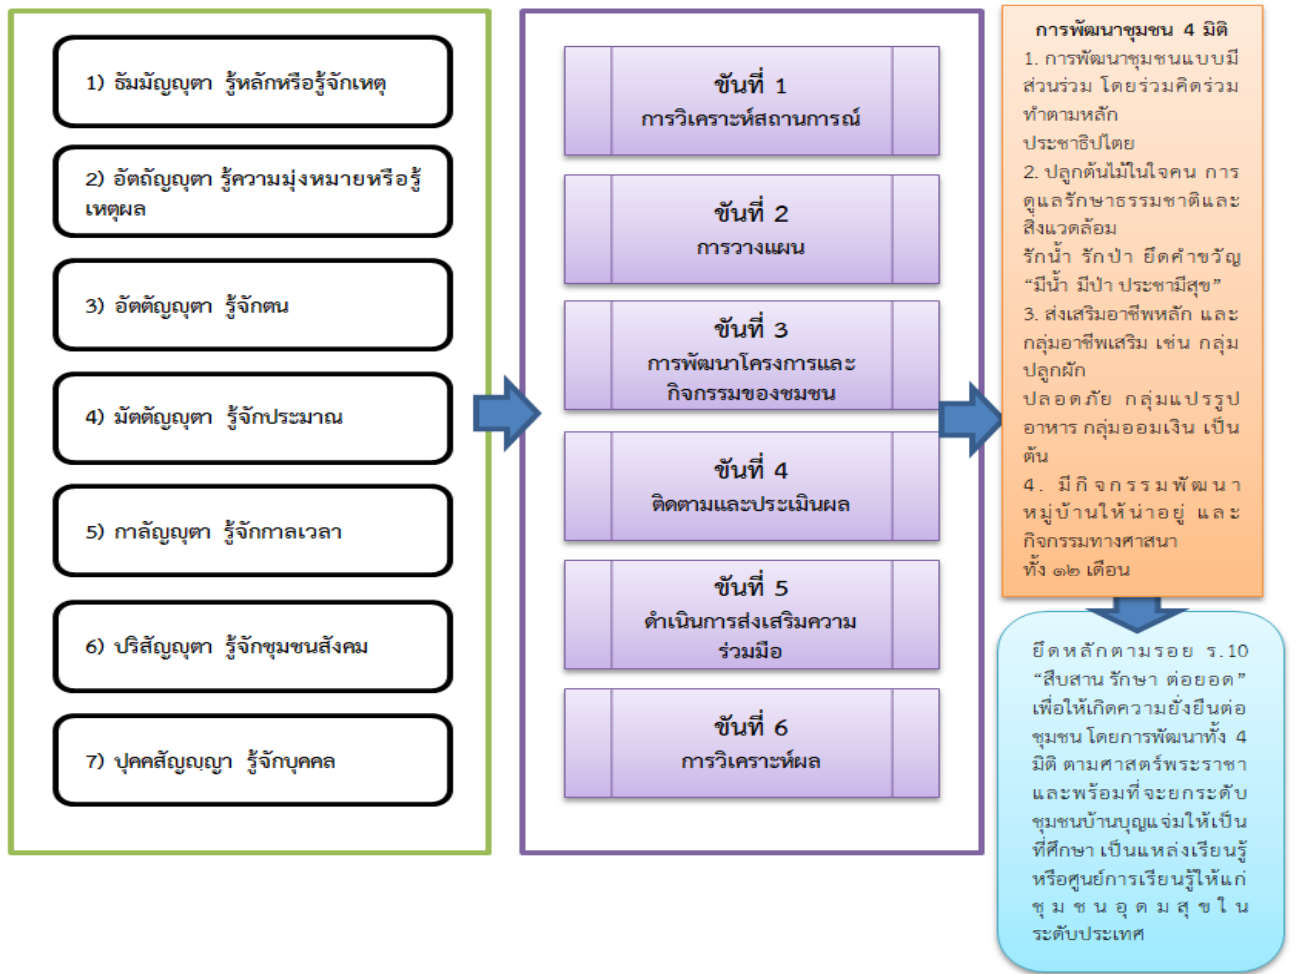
1) ธัมมัญญุตา รู้หลักหรือรู้จักเหตุ

2) อัตถัญญุตา รู้ความมุ่งหมายหรือรู้เหตุผล

3) อัตตัญญุตา รู้จักตน

4) มัตตัญญุตา รู้จักประมาณ

5) กาลัญญุตา รู้จักกาลเวลา

6) ปริสัญญุตา รู้จักชุมชนสังคม

7) ปุคคสัญญุญา รู้จักบุคคล

ขั้นที่ 1
การวิเคราะห์สถานการณ์

ขั้นที่ 2
การวางแผน

ขั้นที่ 3
การพัฒนาโครงการและกิจกรรมของชมชน

ขั้นที่ 4
ติดตามและประเมินผล

ขั้นที่ 5
ดำเนินการส่งเสริมความร่วมมือ

ขั้นที่ 6
การวิเคราะห์ผล

การพัฒนาชุมชน 4 มิติ
1. การพัฒนาชุมชนแบบมีส่วนร่วม โดยร่วมคิดร่วมทำตามหลัก
ประชาธิปไตย
2. ปลูกต้นไม้ในใจคน การดูแลรักษาธรรมชาติและสิ่งแวดล้อม
รักน้ำ รักป่า ยึดคำขวัญ "มีน้ำ มีป่า ประชามีสุข"
3. ส่งเสริมอาชีพหลัก และกลุ่มอาชีพเสริม เช่น กลุ่มปลูกผัก
ปลอดภัย กลุ่มแปรรูปอาหาร กลุ่มออมเงิน เป็นต้น
4. มีกิจกรรมพัฒนาหมู่บ้านให้น่าอยู่ และกิจกรรมทางศาสนา
ทั้ง ๑๒ เดือน

ยึดหลักตามรอย ร.10 "สืบสาน รักษา ต่อยอด" เพื่อให้เกิดความยั่งยืนต่อชุมชน โดยการพัฒนาทั้ง 4 มิติ ตามศาสตร์พระราชา และพร้อมที่จะยกระดับชุมชนบ้านบุญแจ่มให้เป็นที่ศึกษา เป็นแหล่งเรียนรู้ หรือศูนย์การเรียนรู้ให้แก่ชุมชนอุดมสุขในระดับประเทศ